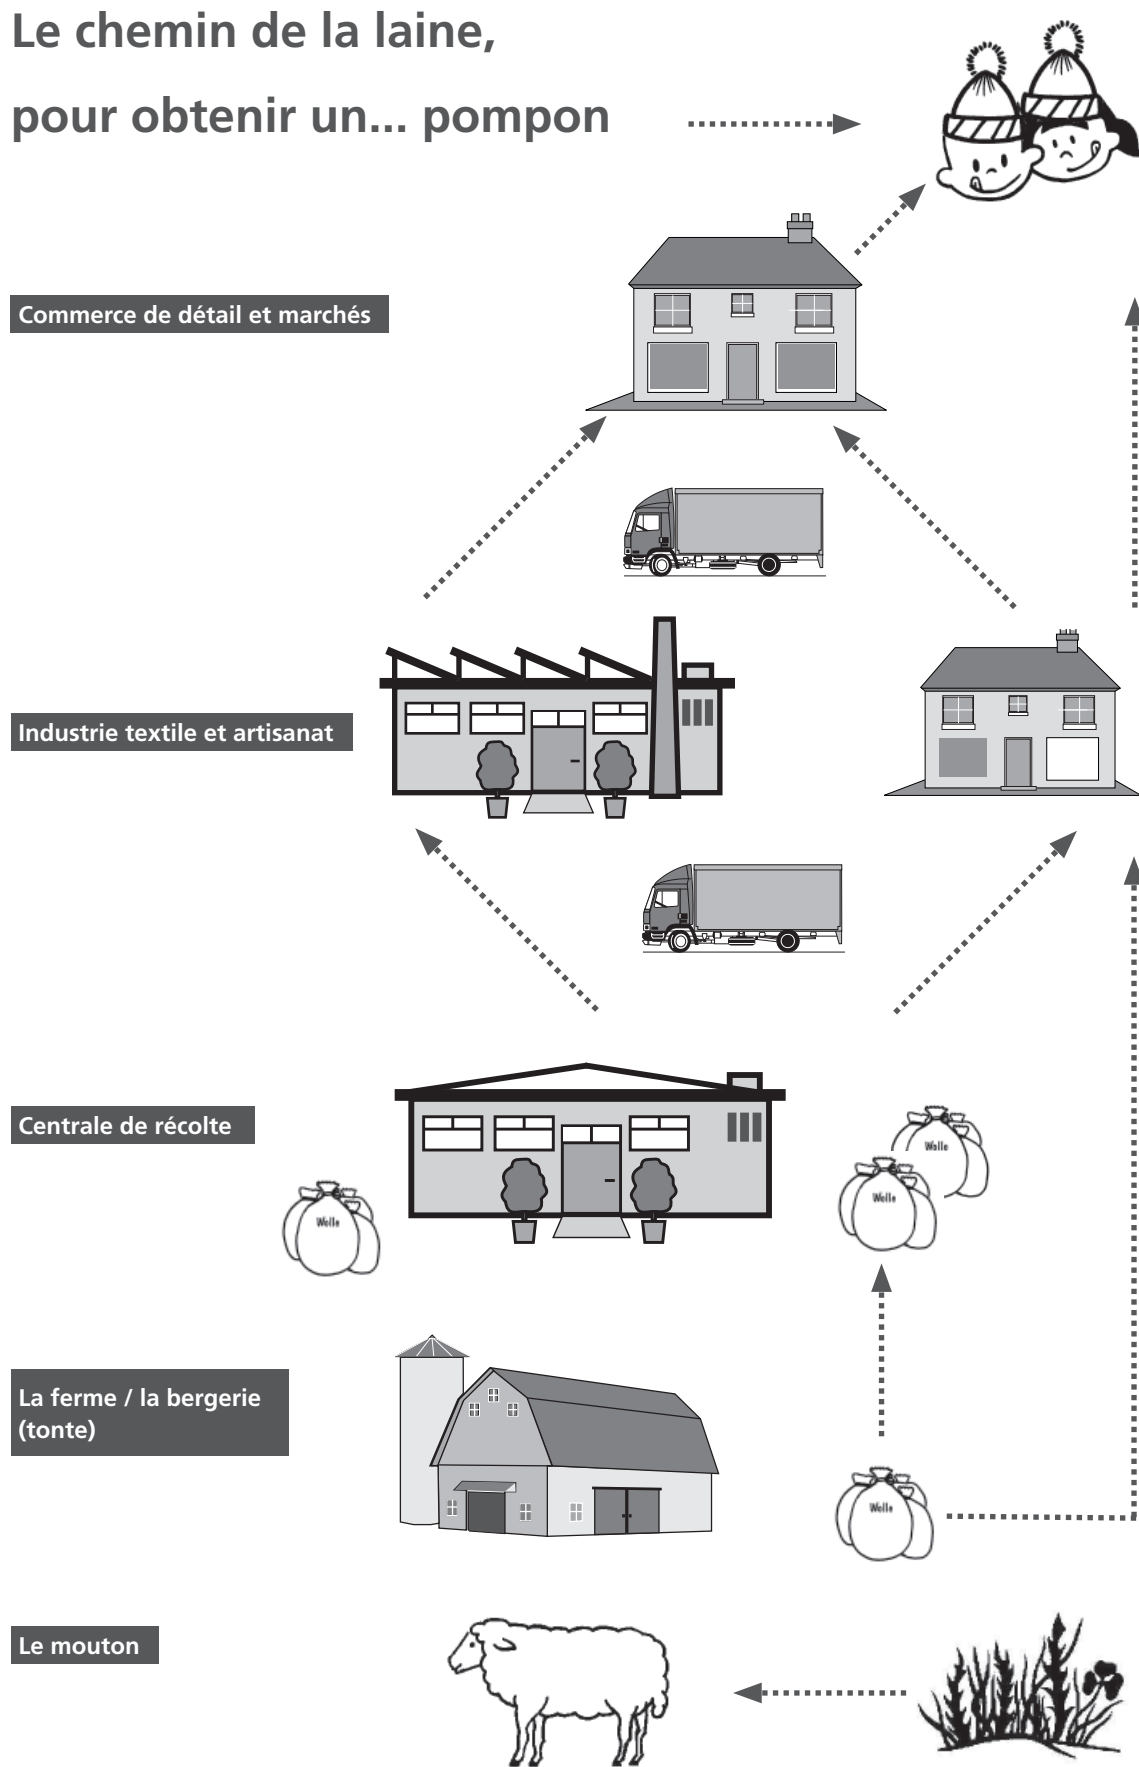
Le chemin de la laine,

pour obtenir un... pompon

Commerce de détail et marchés

Industrie textile et artisanat

Centrale de récolte

Wolle

Wolle

Wolle

La ferme / la bergerie (tonte)

Wolle

Le mouton